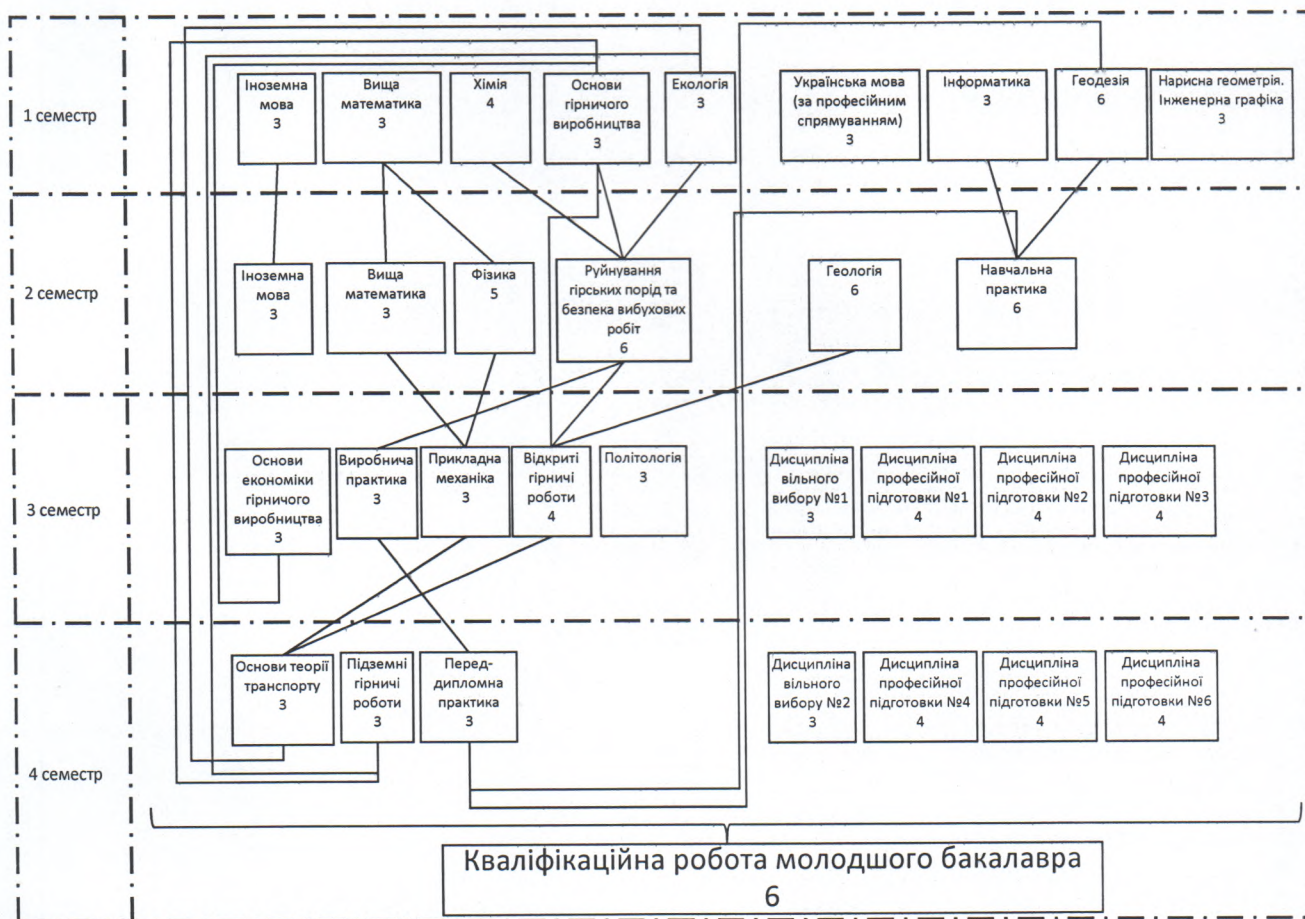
1 семестр

Іноземна мова
3

Вища математика
3

Хімія
4

Основи гірничого виробництва
3

Екологія
3

Українська мова (за професійним спрямуванням)
3

Інформатика
3

Геодезія
6

Нарисна геометрія. Інженерна графіка
3

2 семестр

Іноземна мова
3

Вища математика
3

Фізика
5

Руйнування гірських порід та безпека вибухових робіт
6

Геологія
6

Навчальна практика
6

3 семестр

Основи економіки гірничого виробництва
3

Виробнича практика
3

Прикладна механіка
3

Відкриті гірничі роботи
4

Політологія
3

Дисципліна вільного вибору №1
3

Дисципліна професійної підготовки №1
4

Дисципліна професійної підготовки №2
4

Дисципліна професійної підготовки №3
4

4 семестр

Основи теорії транспорту
3

Підземні гірничі роботи
3

Переддипломна практика
3

Дисципліна вільного вибору №2
3

Дисципліна професійної підготовки №4
4

Дисципліна професійної підготовки №5
4

Дисципліна професійної підготовки №6
4

Кваліфікаційна робота молодшого бакалавра
6